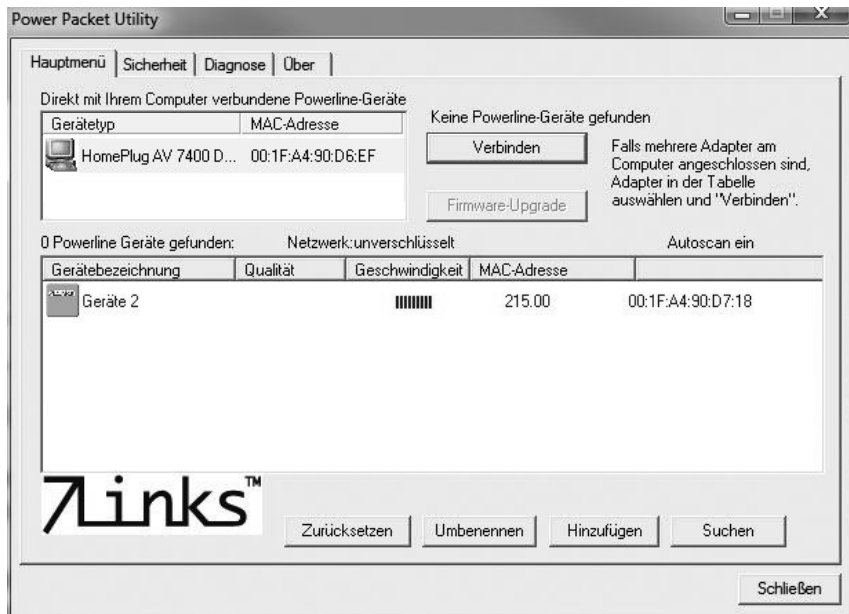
Power Packet Utility

Hauptmenü | Sicherheit | Diagnose | Über

Direkt mit Ihrem Computer verbundene Powerline-Geräte

| Gerätetyp | MAC-Adresse |
|---|---|
| HomePlug AV 7400 D... | 00:1F:A4:90:D6:EF |

Keine Powerline-Geräte gefunden

Verbinden

Falls mehrere Adapter am Computer angeschlossen sind, Adapter in der Tabelle auswählen und "Verbinden".

Firmware-Upgrade

0 Powerline Geräte gefunden: Netzwerk:unverschlüsselt Autoscan ein

| Gerätebezeichnung | Qualität | Geschwindigkeit | MAC-Adresse | |
|---|---|---|---|---|
| Geräte 2 | | IIIIIIII | 215.00 | 00:1F:A4:90:D7:18 |

7links™

Zurücksetzen Umbenennen Hinzufügen Suchen

Schließen